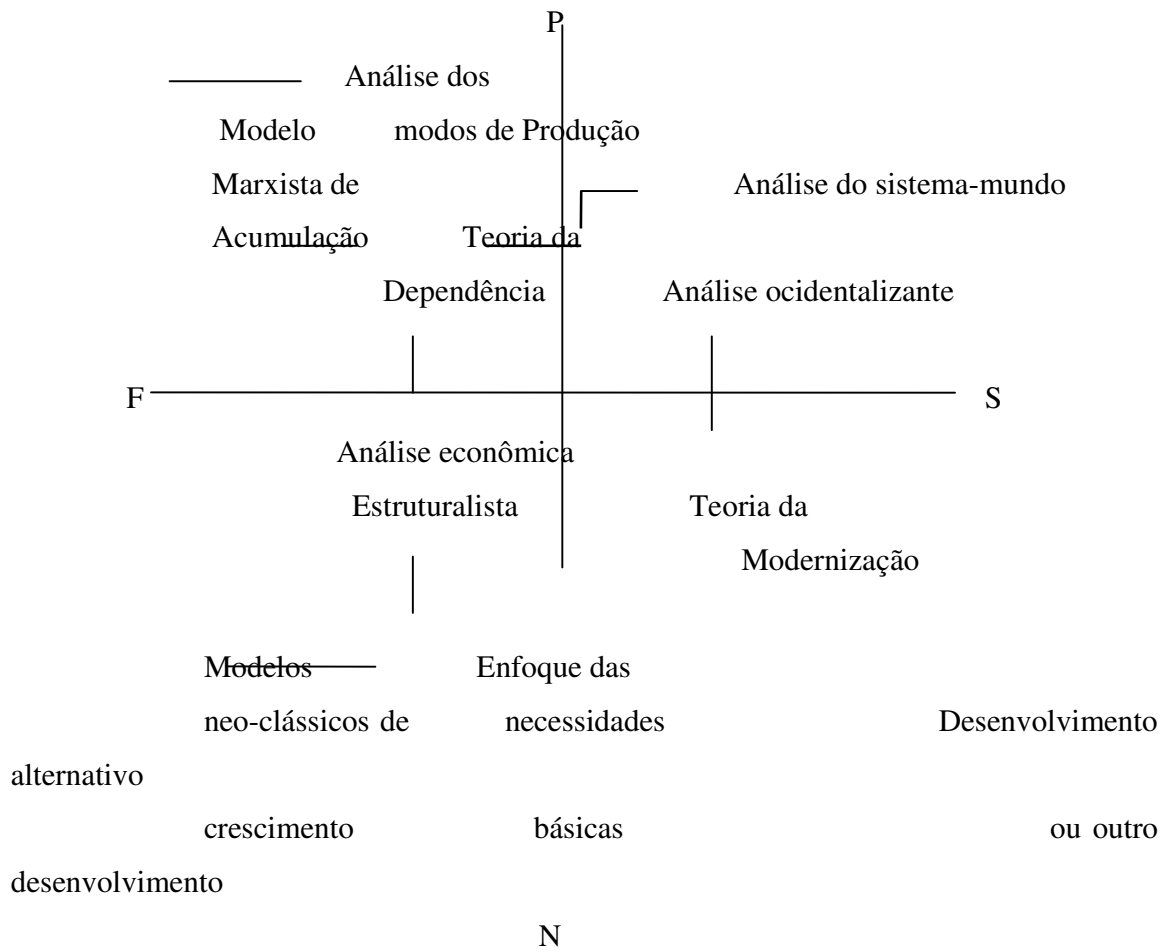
P

Análise dos
Modelo modos de Produção
Marxista de
Acumulação Teoria da
Análise do sistema-mundo
Dependência Análise ocidentalizante

F S

Análise econômica
Estruturalista Teoria da
Modernização

Modelos Enfoque das
neo-clássicos de necessidades Desenvolvimento alternativo
crescimento básicas ou outro desenvolvimento

N